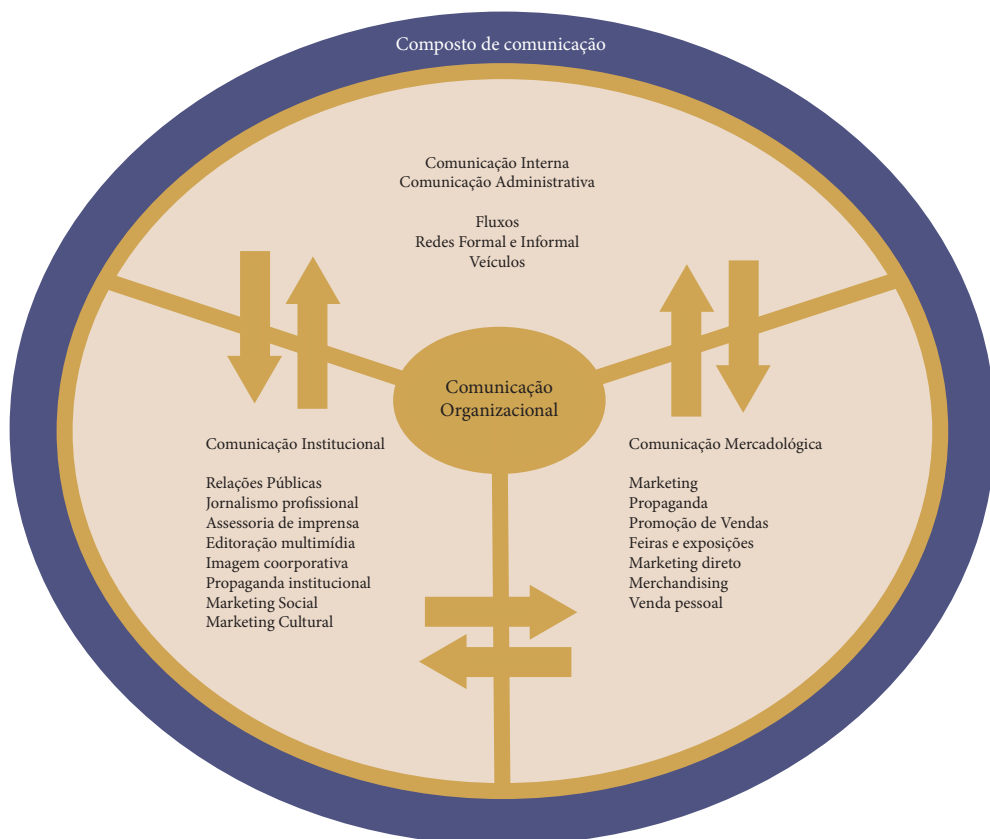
Composto de comunicação

Comunicação Interna
Comunicação Administrativa

Fluxos
Redes Formal e Informal
Veículos

Comunicação Organizacional

Comunicação Institucional

Relações Públicas
Jornalismo profissional
Assessoria de imprensa
Editoração multimídia
Imagem coorporativa
Propaganda institucional
Marketing Social
Marketing Cultural

Comunicação Mercadológica

Marketing
Propaganda
Promoção de Vendas
Feiras e exposições
Marketing direto
Merchandising
Venda pessoal